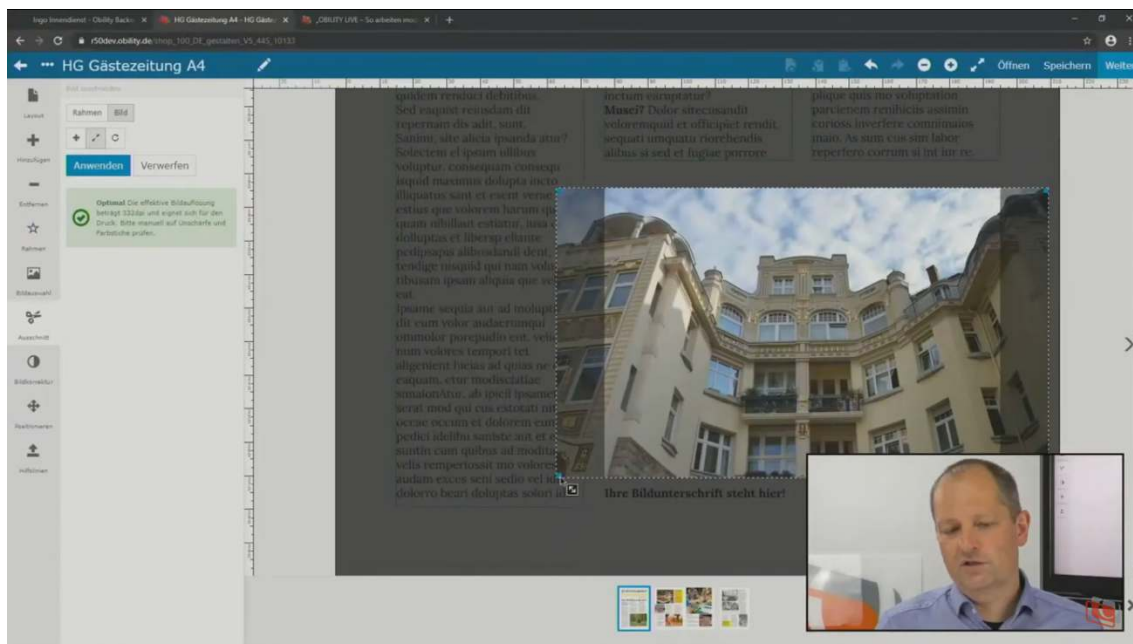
Ingo Innendienst - Obility Backe × | HG Gästezeitung A4 - HG Gäste × | „OBILITY LIVE - So arbeiten mit × | +

r50dev.obility.de/shop_100_DE_gestalten_VS_445_10183

HG Gästezeitung A4

Öffnen Speichern Weiter

Layout
Hinzufügen
Entfernen
Rahmen
Bildauswahl
Ausschnitt
Bildkorrektur
Positionieren
Hochladen

Bild ausrichten

Rahmen Bild

Anwenden Verwerfen

Optimal Die effektive Bildauflösung beträgt 332dpi und eignet sich für den Druck. Bitte manuell auf Unschärfe und Farbstiche prüfen.

quidem reruci debitibus. Sed exprest reiusdam dit repernam dis adit, sunt. Sanim, site alicta ipsanda atur? Selectem et ipsum sillitas voluptur, consequam consequi iniquid maximus dolupta incto illiquatus sant et escent verae estius que volorem harum quam nihillant estiatur, issa dolluptas et liberup eliante poliquaspis alibussandi dent tendige iniquid qui nam volo tibusam ipsam aliquia que est.
Ipsame sequia aut ad molupt dit eum volor audaerumqui ommolor porepudio ent, vel num volores tempori tet, aligenient lucias ad quias ne caquam, etur modisciatiae sunialorAtur, ab ipicil ipsame serat mod qui cus estotati ni occae occum et dolorem eum pedici idelibu santate ant et sundin cum quibus ad modit velis remperiossit mo volore audam exces seni sedio vel dolorro beari doluptas solori

inctum exeruptatur?
Musci? Dolor sitecusandit voloremquid et officipiet rendit, sequati umquatu riorehendis alibus si sed et fugiae porrore

pique quis mo solupiatio parcietem rendicia assimin curioss inverfere comnimaios maio. As sunt cus sim labor repertero corrum si int iur re.

Ihre Bildunterschrift steht hier!